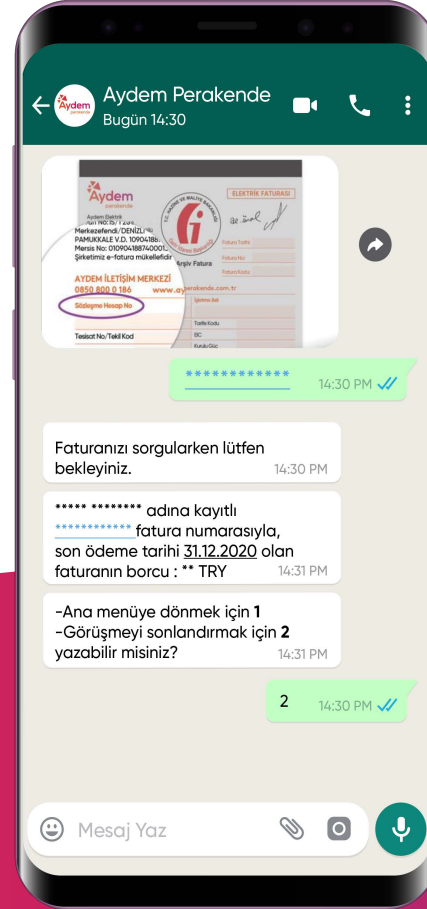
Aydem perakende

Aydem Perakende
Bugün 14:30

Aydem perakende
ELEKTRİK FATURASI
Aydem Elektrik
Merkezefendi/DENİZLİ
PAMUKKALE V.D. 10904188
Mersis No: 010904188740001
Şirketimiz e-fatura mükellefidir
Arşiv Fatura
AYDEM İLETİŞİM MERKEZİ
0850 800 0 186
www.aydemperakende.com.tr
Sözleşme Hesap No
Tesisat No/Tekil Kod

************ 14:30 PM

Faturanızı sorgularken lütfen bekleyiniz. 14:30 PM

***** ******* adına kayıtlı ************ fatura numarasıyla, son ödeme tarihi 31.12.2020 olan faturanın borcu : ** TRY 14:31 PM

-Ana menüye dönmek için **1**
-Görüşmeyi sonlandırmak için **2** yazabilir misiniz? 14:31 PM

2 14:30 PM

Mesaj Yaz